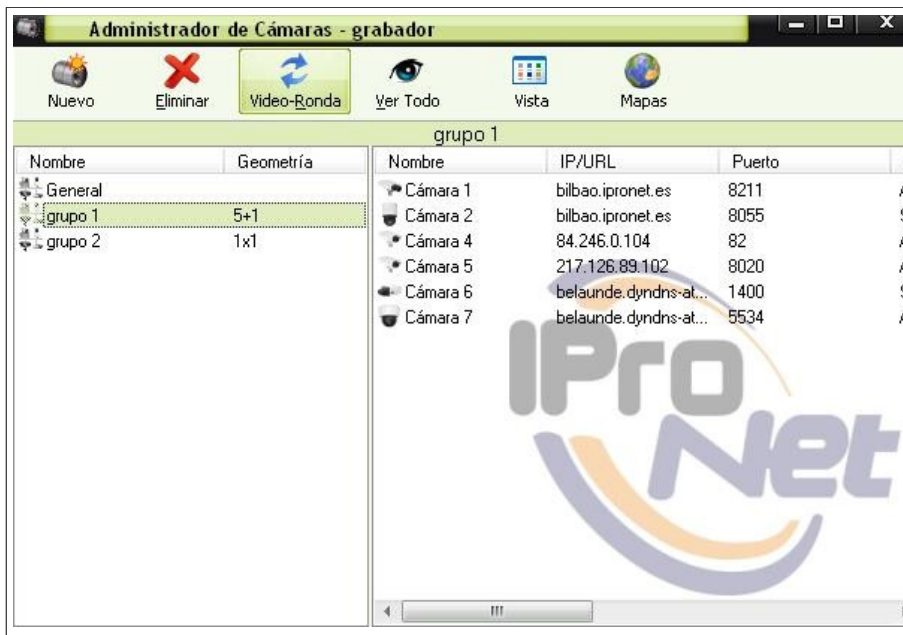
Administrador de Cámaras - grabador

Nuevo Eliminar Video-Ronda Ver Todo Vista Mapas

grupo 1

| Nombre | Geometría |
|---|---|
| General | |
| grupo 1 | 5+1 |
| grupo 2 | 1x1 |

| Nombre | IP/URL | Puerto |
|---|---|---|
| Cámara 1 | bilbao.ipronet.es | 8211 |
| Cámara 2 | bilbao.ipronet.es | 8055 |
| Cámara 4 | 84.246.0.104 | 82 |
| Cámara 5 | 217.126.89.102 | 8020 |
| Cámara 6 | belaunde.dyndns-at... | 1400 |
| Cámara 7 | belaunde.dyndns-at... | 5534 |

IPro Net